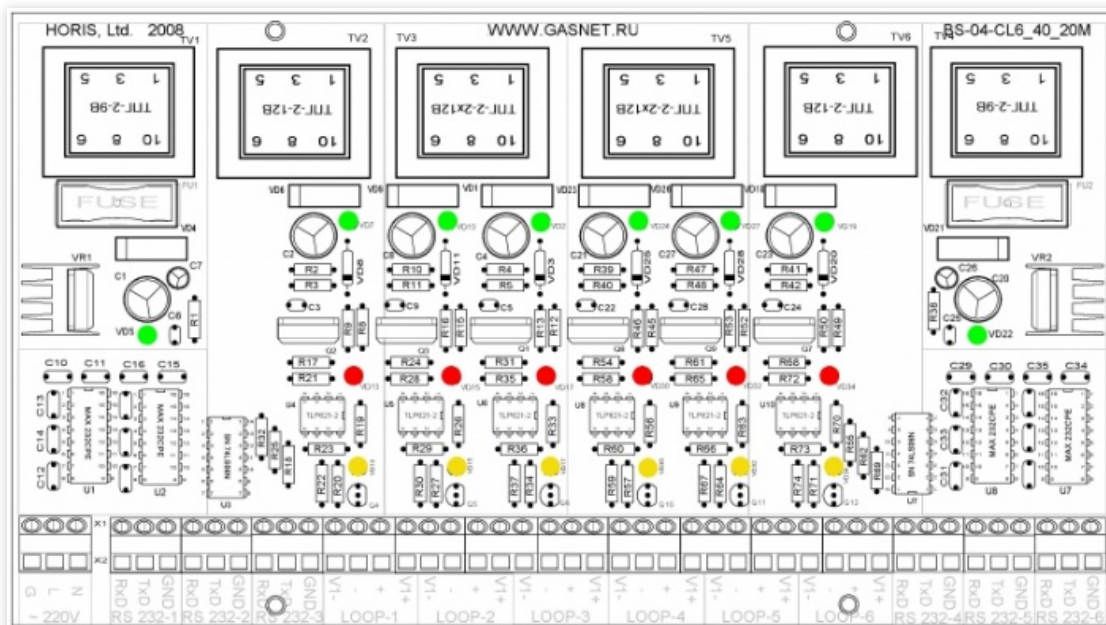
HORIS, Ltd. 2008
WWW.GASNET.RU
RS-04-CL6_40_20M

TV1 TV2 TV3 TV5 TV6 TV4

ТПГ-2-9В
ТПГ-2-12В
ТПГ-2-2х12В
ТПГ-2-2х12В
ТПГ-2-12В
ТПГ-2-9В

FUSE FU1
FUSE FU2

VR1 C1 C7 C6 R1 VD5 VD4
VR2 C26 C20 C25 R38 VD22 VD21

C2 R2 R3 C3 VD6 R9 R8 R17 R21 VD7
C8 R10 R11 C9 VD11 R16 R15 R24 R28
C4 R4 R5 C5 VD3 R13 R12 R31 R35
C21 R39 R40 C22 VD25 R46 R45 R54 R58
C27 R47 R48 C28 VD28 R53 R52 R61 R65
C23 R41 R42 C24 VD20 R50 R49 R68 R72

TLP521-2 TLP521-2 TLP521-2 TLP521-2 TLP521-2 TLP521-2
R19 R23 R22 R20
R26 R29 R30 R27
R33 R36 R37 R34
R56 R60 R59 R57
R63 R66 R67 R64
R70 R73 R74 R71

C10 C11 C16 C15 C13 C14 C12
MAX 232CPE MAX 232CPE U1 U2
SN 74LS00N U3 R31 R25 R18
SN 74LS00N U7 R55 R62 R69
C29 C30 C35 C34 C32 C33 C31
MAX 232CPE MAX 232CPE U8 U7

X1 X2

G L N ~ 220V
RxD TxD GND RS 232-1
RxD TxD GND RS 232-2
RxD TxD GND RS 232-3
V1- - + V1+ LOOP-1
V1- - + V1+ LOOP-2
V1- - + V1+ LOOP-3
V1- - + V1+ LOOP-4
V1- - + V1+ LOOP-5
V1- - + V1+ LOOP-6
RxD TxD GND RS 232-4
RxD TxD GND RS 232-5
RxD TxD GND RS 232-6